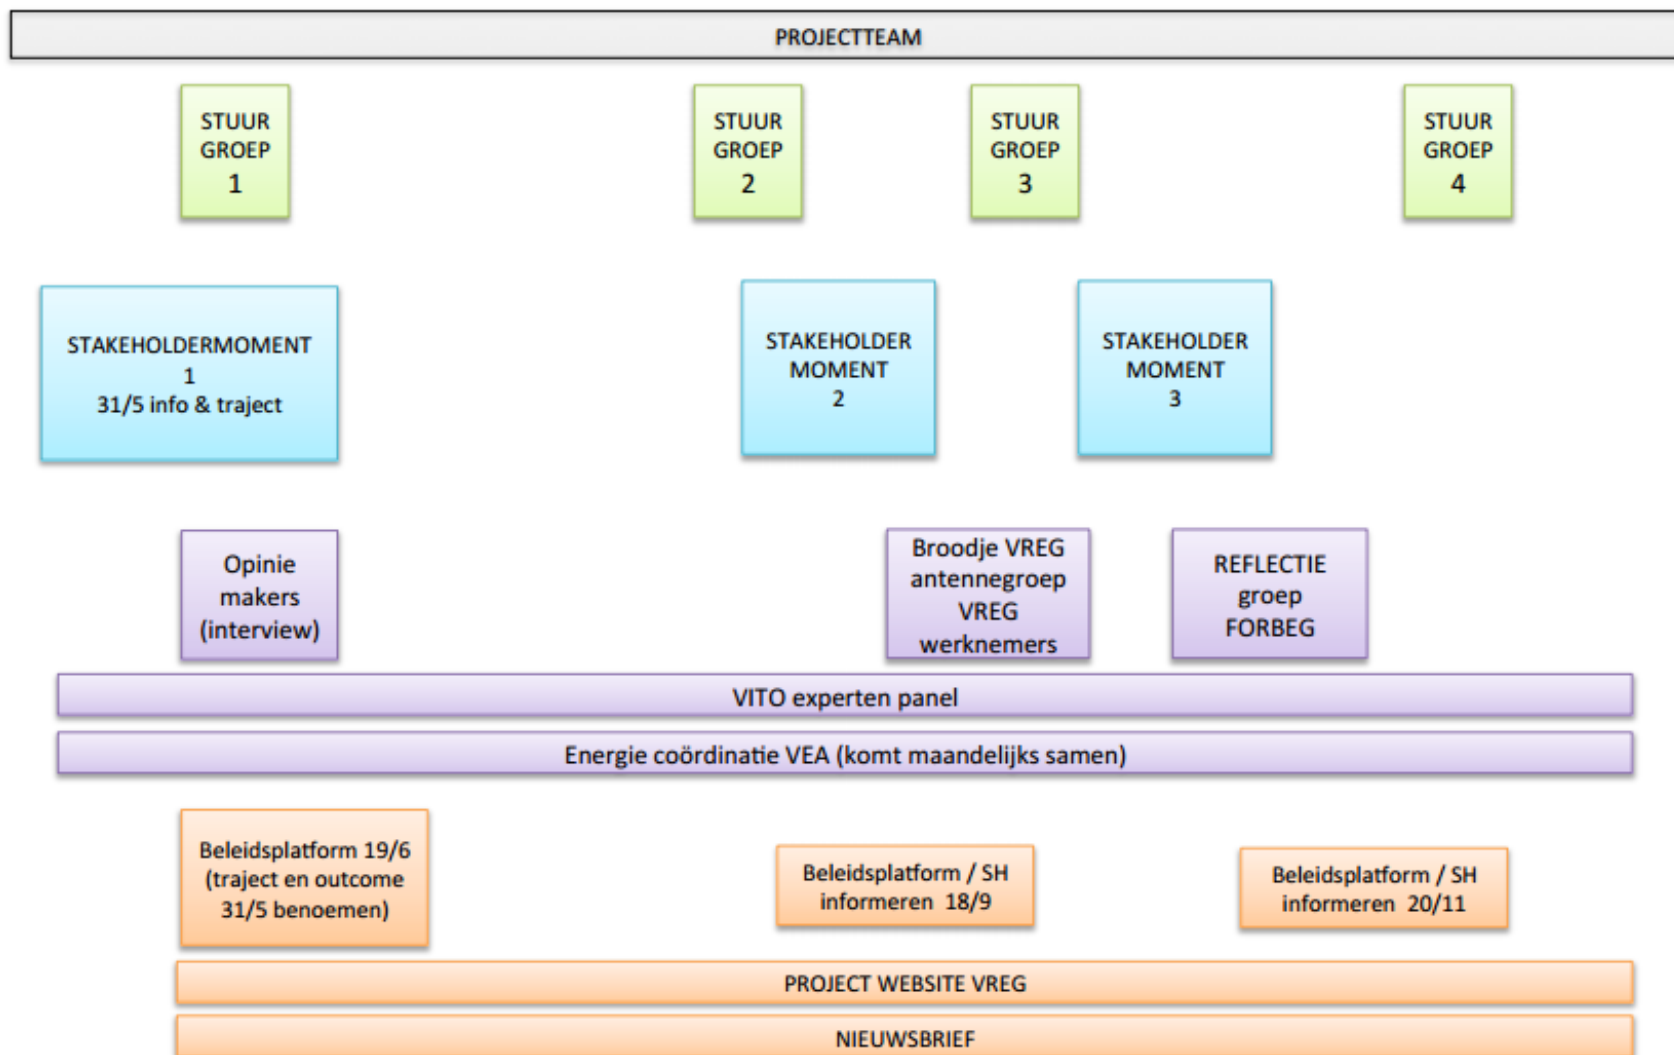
PROJECTTEAM

STUUR GROEP 1

STUUR GROEP 2

STUUR GROEP 3

STUUR GROEP 4

STAKEHOLDERMOMENT 1 31/5 info & traject

STAKEHOLDER MOMENT 2

STAKEHOLDER MOMENT 3

Opinie makers (interview)

Broodje VREG antennegroep VREG werknemers

REFLECTIE groep FORBEG

VITO experten panel

Energie coördinatie VEA (komt maandelijks samen)

Beleidsplatform 19/6 (traject en outcome 31/5 benoemen)

Beleidsplatform / SH informeren 18/9

Beleidsplatform / SH informeren 20/11

PROJECT WEBSITE VREG

NIEUWSBRIEF